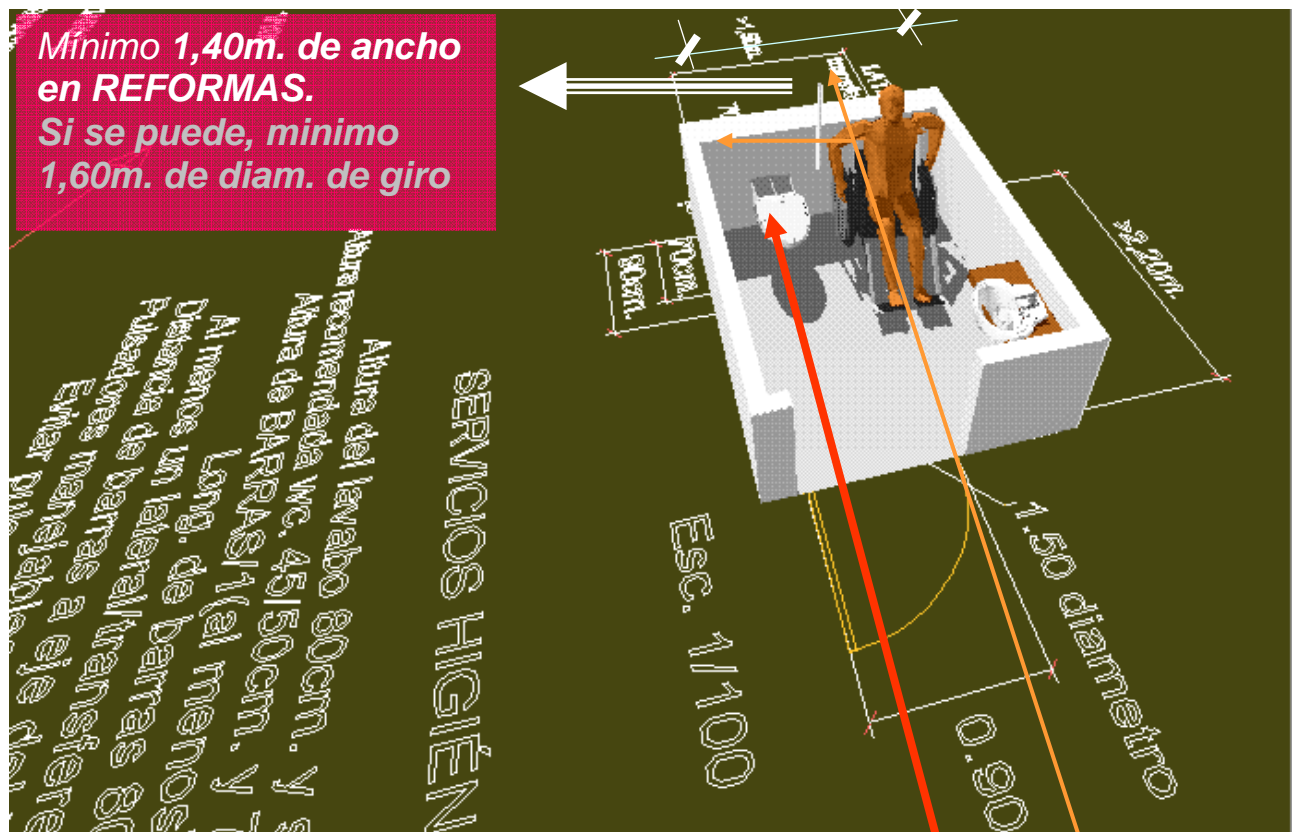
Mínimo 1,40m. de ancho en REFORMAS.
Si se puede, mínimo 1,60m. de diam. de giro

SERVICIOS HIGIÉN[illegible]

Esc. 1/100

Altura del lavabo 80cm. y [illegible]
Altura recomendada wc. 45/50cm. y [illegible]
Altura de BARRAS/1(al menos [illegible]
Al menos un lateral/trans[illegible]
Long. de barras 8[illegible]
Distancia de barras al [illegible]
Pulsadores en transfere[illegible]
Evitar manejable eje de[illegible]
Evitar pulsa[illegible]

1.50 diametro

0.90

2.20m.

70cm.
80cm.